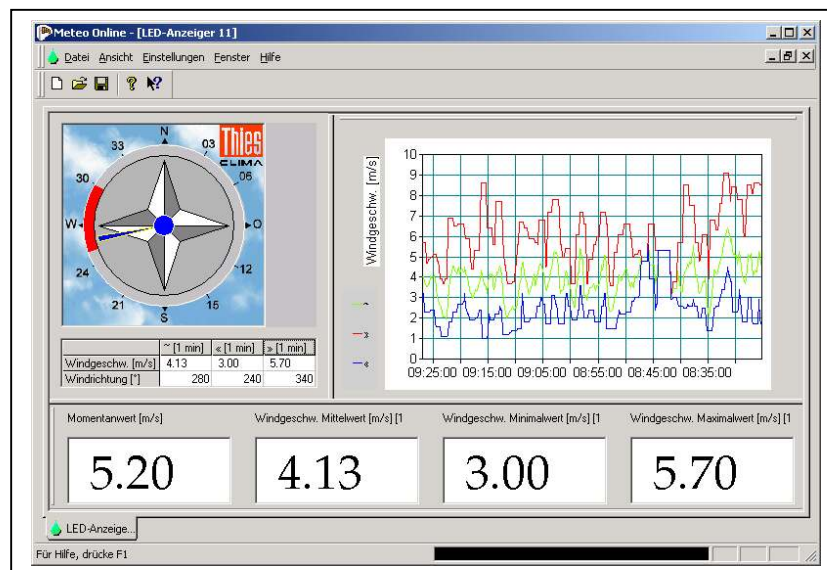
Meteo Online - [LED-Anzeiger 11]

Datei Ansicht Einstellungen Fenster Hilfe

N
03
06
O
12
15
S
21
24
W
30
33

Thies
CLIMA

| | ~ [1 min] | « [1 min] | » [1 min] |
|---|---|---|---|
| Windgeschw. [m/s] | 4.13 | 3.00 | 5.70 |
| Windrichtung [°] | 280 | 240 | 340 |

Windgeschw. [m/s]

10
9
8
7
6
5
4
3
2
1
0

09:25:00 09:15:00 09:05:00 08:55:00 08:45:00 08:35:00

~
»
«

Momentanwert [m/s]
5.20

Windgeschw. Mittelwert [m/s] [1
4.13

Windgeschw. Minimalwert [m/s] [1
3.00

Windgeschw. Maximalwert [m/s] [1
5.70

LED-Anzeige...

Für Hilfe, drücke F1